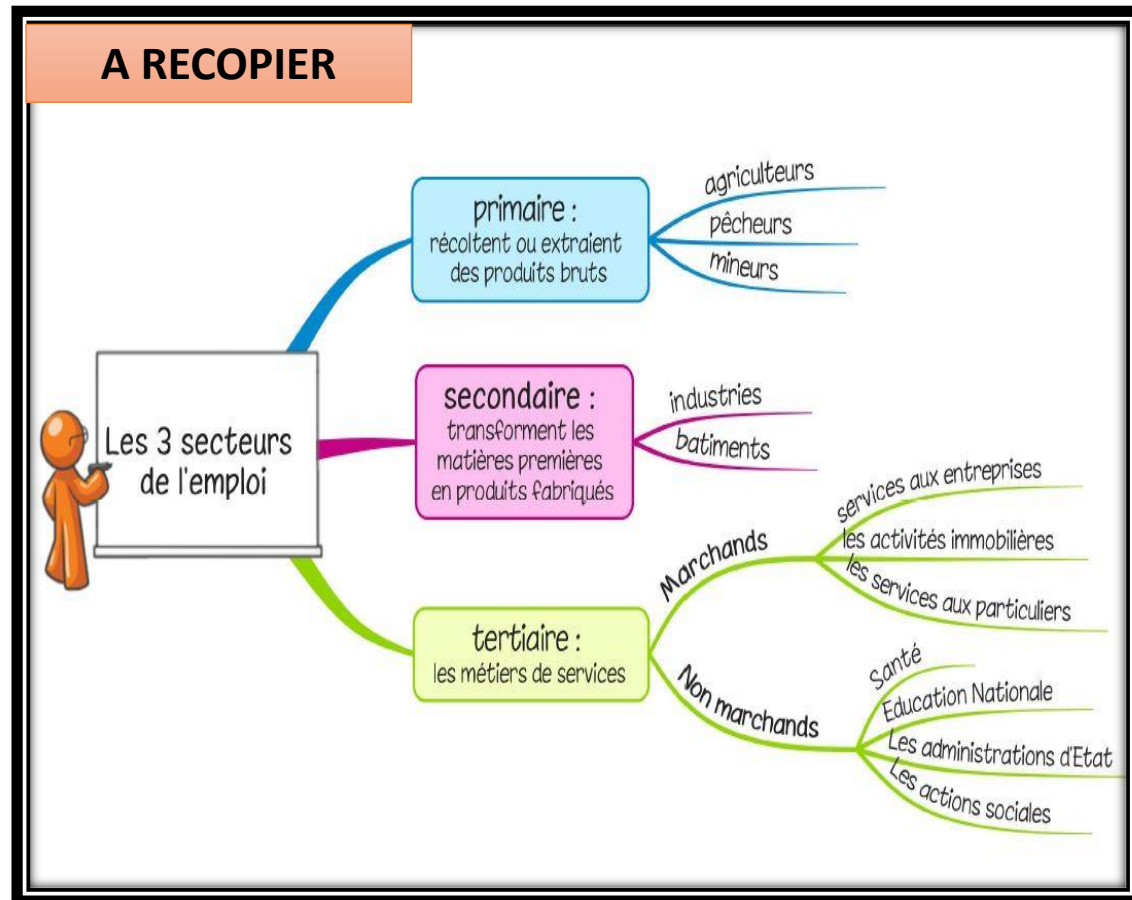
A RECOPIER

Les 3 secteurs de l'emploi

primaire :
récoltent ou extraient des produits bruts

agriculteurs
pêcheurs
mineurs

secondaire :
transforment les matières premières en produits fabriqués

industries
batiments

tertiaire :
les métiers de services

Marchands
services aux entreprises
les activités immobilières
les services aux particuliers

Non marchands
Santé
Education Nationale
Les administrations d'Etat
Les actions sociales